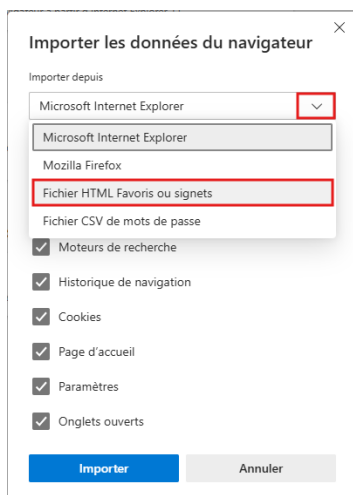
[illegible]

Importer les données du navigateur

Importer depuis

Microsoft Internet Explorer

Microsoft Internet Explorer
Mozilla Firefox
Fichier HTML Favoris ou signets
Fichier CSV de mots de passe

Moteurs de recherche
Historique de navigation
Cookies
Page d'accueil
Paramètres
Onglets ouverts

Importer
Annuler